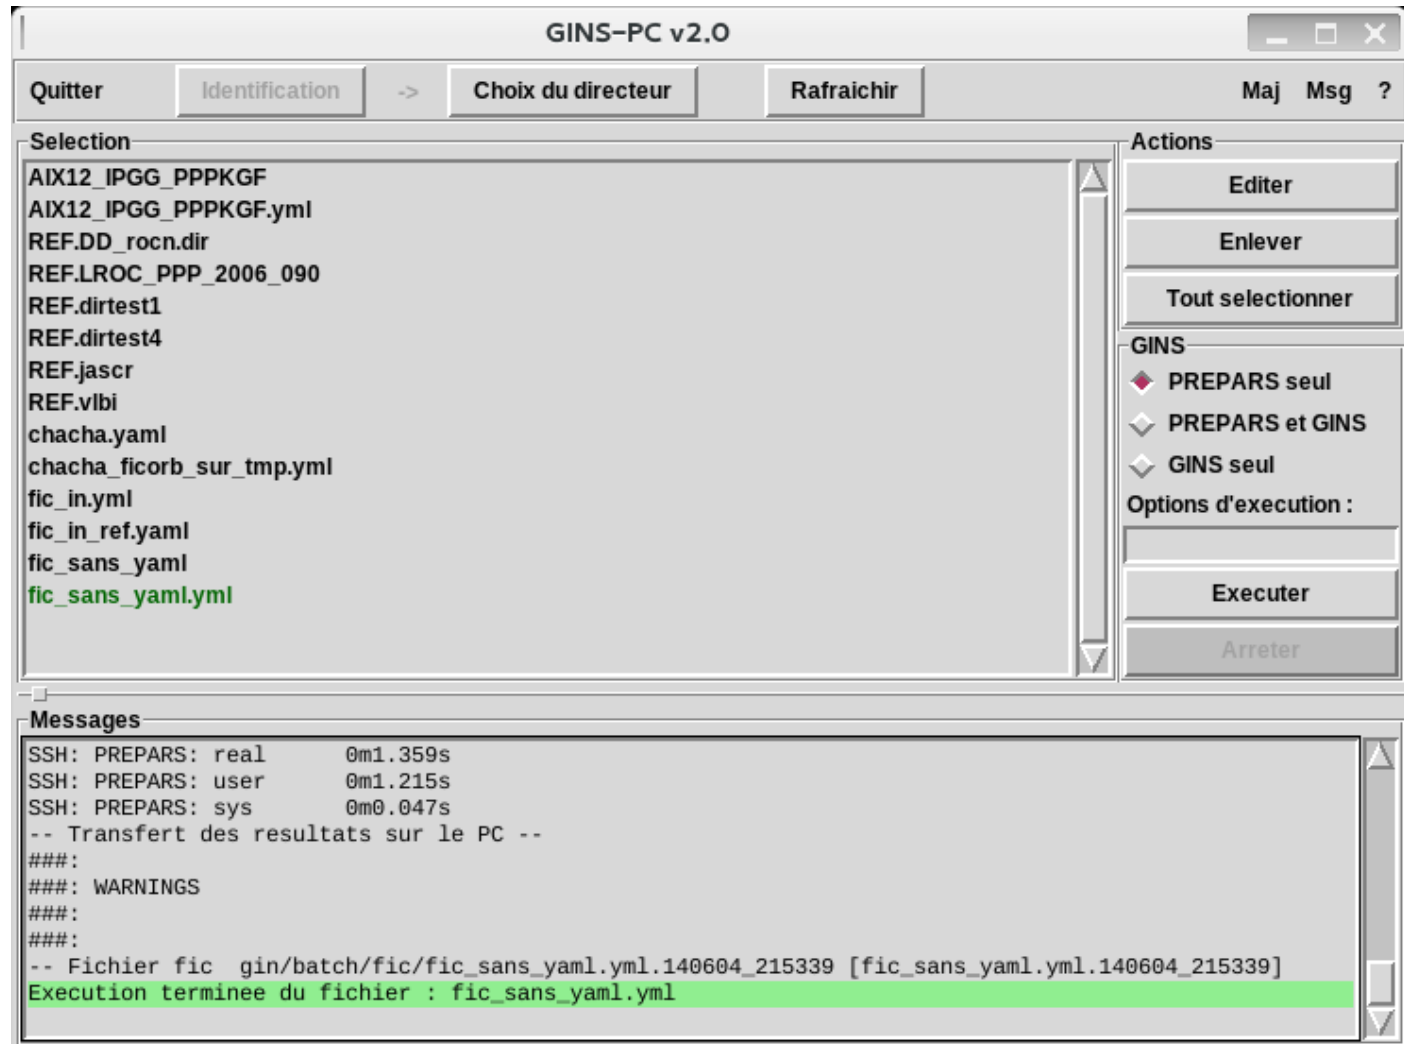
GINS-PC v2.0

Quitter Identification -> Choix du directeur Rafraichir Maj Msg ?

Selection

AIX12_IPGG_PPPKGF
AIX12_IPGG_PPPKGF.yml
REF.DD_rocn.dir
REF.LROC_PPP_2006_090
REF.dirtest1
REF.dirtest4
REF.jascr
REF.vlbi
chacha.yaml
chacha_ficorb_sur_tmp.yml
fic_in.yml
fic_in_ref.yaml
fic_sans_yaml
fic_sans_yaml.yml

Actions

Editer
Enlever
Tout selectionner

GINS

PREPARS seul
PREPARS et GINS
GINS seul
Options d'execution :

Executer
Arreter

Messages

SSH: PREPARS: real 0m1.359s
SSH: PREPARS: user 0m1.215s
SSH: PREPARS: sys 0m0.047s
-- Transfert des resultats sur le PC --
###:
###: WARNINGS
###:
###:
-- Fichier fic gin/batch/fic/fic_sans_yaml.yml.140604_215339 [fic_sans_yaml.yml.140604_215339]
Execution terminee du fichier : fic_sans_yaml.yml